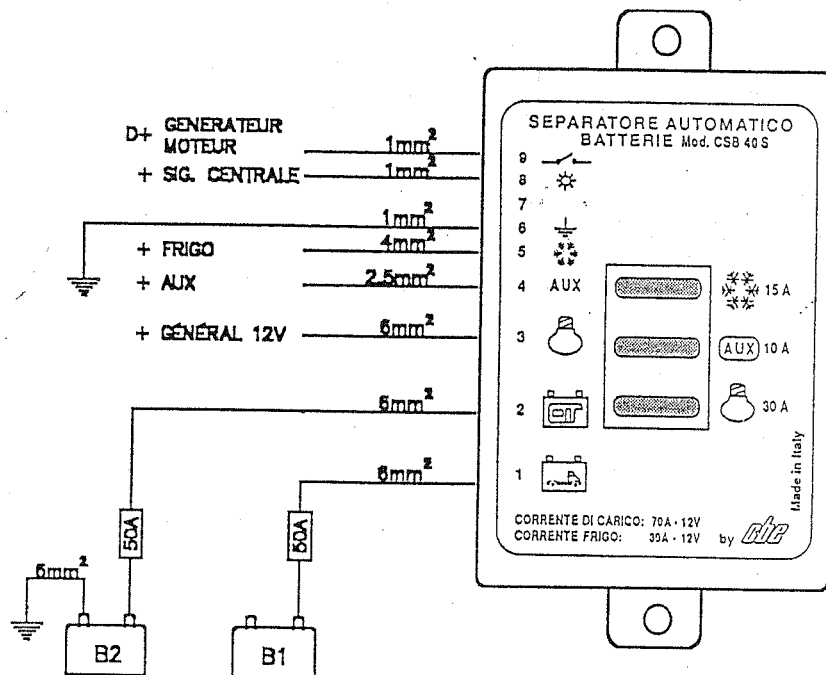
SEPARATORE AUTOMATICO BATTERIE Mod. CSB 40 S

D+ GENERATEUR MOTEUR
$1mm^2$
+ SIG. CENTRALE
$1mm^2$
$1mm^2$
+ FRIGO
$4mm^2$
+ AUX
$2.5mm^2$
+ GÉNÉRAL 12V
$6mm^2$
$6mm^2$
$6mm^2$
$6mm^2$
50A
50A
B2
B1

9
8
7
6
5
4 AUX
3
2
1

15 A
AUX 10 A
30 A

Made in Italy

CORRENTE DI CARICO: 70A - 12V
CORRENTE FRIGO: 30A - 12V

by cbe